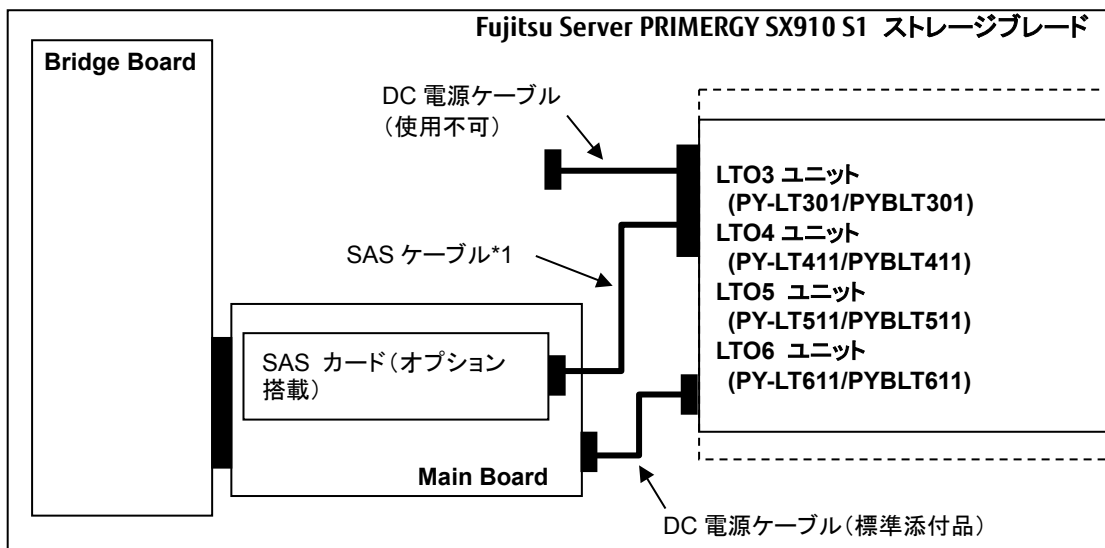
Fujitsu Server PRIMERGY SX910 S1 ストレージブレード

Bridge Board

DC 電源ケーブル
（使用不可）

LTO3 ユニット
(PY-LT301/PYBLT301)
LTO4 ユニット
(PY-LT411/PYBLT411)
LTO5 ユニット
(PY-LT511/PYBLT511)
LTO6 ユニット
(PY-LT611/PYBLT611)

SAS ケーブル*1

SAS カード（オプション搭載）

Main Board

DC 電源ケーブル（標準添付品）